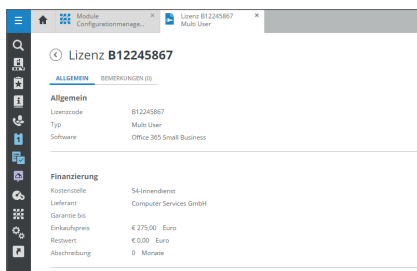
Module Configurationmanage... ×

Lizenz B12245867 Multi User ×

Lizenz **B12245867**

ALLGEMEIN BEMERKUNGEN (0)

**Allgemein**

| | |
|---|---|
| Lizenzcode | B12245867 |
| Typ | Multi User |
| Software | Office 365 Small Business |

**Finanzierung**

| | |
|---|---|
| Kostenstelle | 54-Innendienst |
| Lieferant | Computer Services GmbH |
| Garantie bis | |
| Einkaufspreis | € 275,00 Euro |
| Restwert | € 0,00 Euro |
| Abschreibung | 0 Monate |